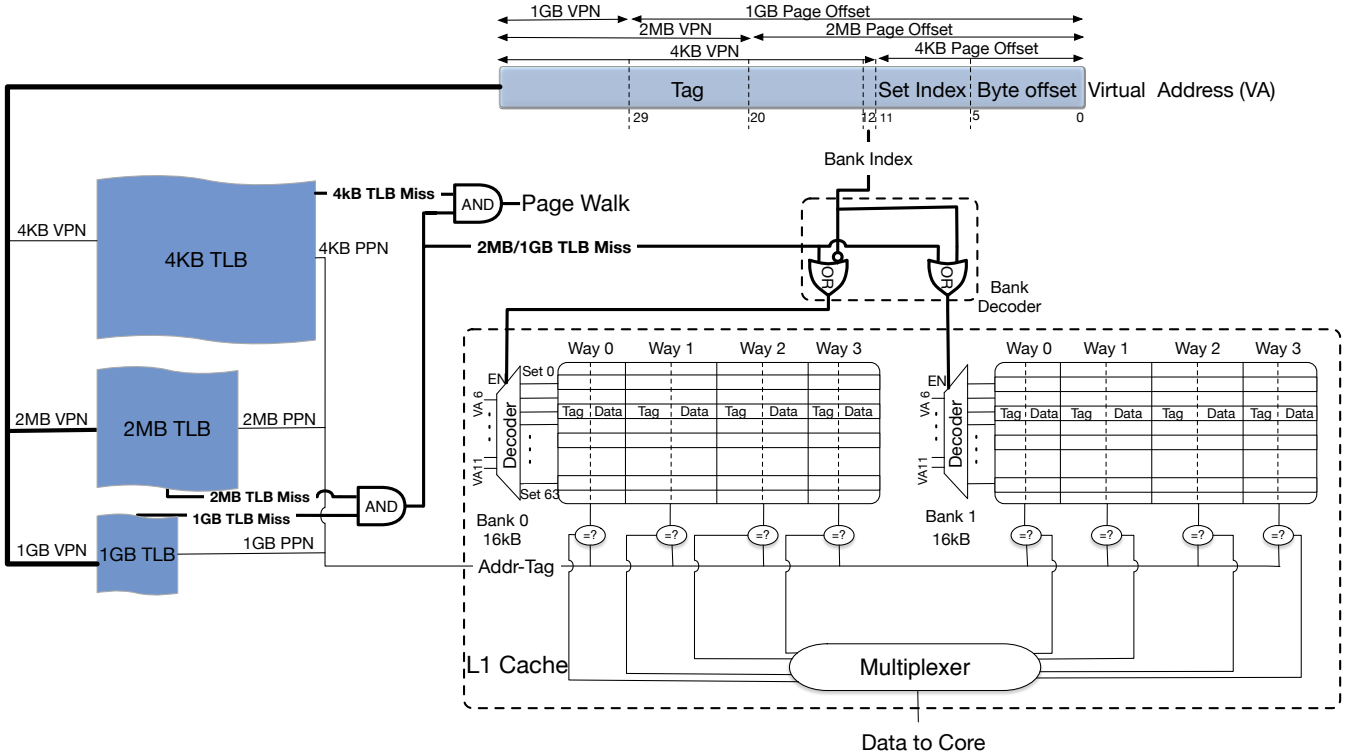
1GB VPN
1GB Page Offset
2MB VPN
2MB Page Offset
4KB VPN
4KB Page Offset
Tag
Set Index
Byte offset
Virtual Address (VA)
29
20
12
11
5
0
Bank Index

4KB VPN
4KB TLB
4kB TLB Miss
AND
Page Walk
4KB PPN
2MB/1GB TLB Miss
OR
OR
Bank Decoder

2MB VPN
2MB TLB
2MB PPN
2MB TLB Miss
AND
1GB TLB Miss
1GB VPN
1GB TLB
1GB PPN

Way 0
Way 1
Way 2
Way 3
EN
Set 0
VA 6
Decoder
VA11
Set 63
Tag
Data
Tag
Data
Tag
Data
Tag
Data
Bank 0
16kB
=?
=?
=?
=?

Way 0
Way 1
Way 2
Way 3
EN
VA 6
Decoder
VA11
Tag
Data
Tag
Data
Tag
Data
Tag
Data
Bank 1
16kB
=?
=?
=?
=?

Addr-Tag
L1 Cache
Multiplexer
Data to Core